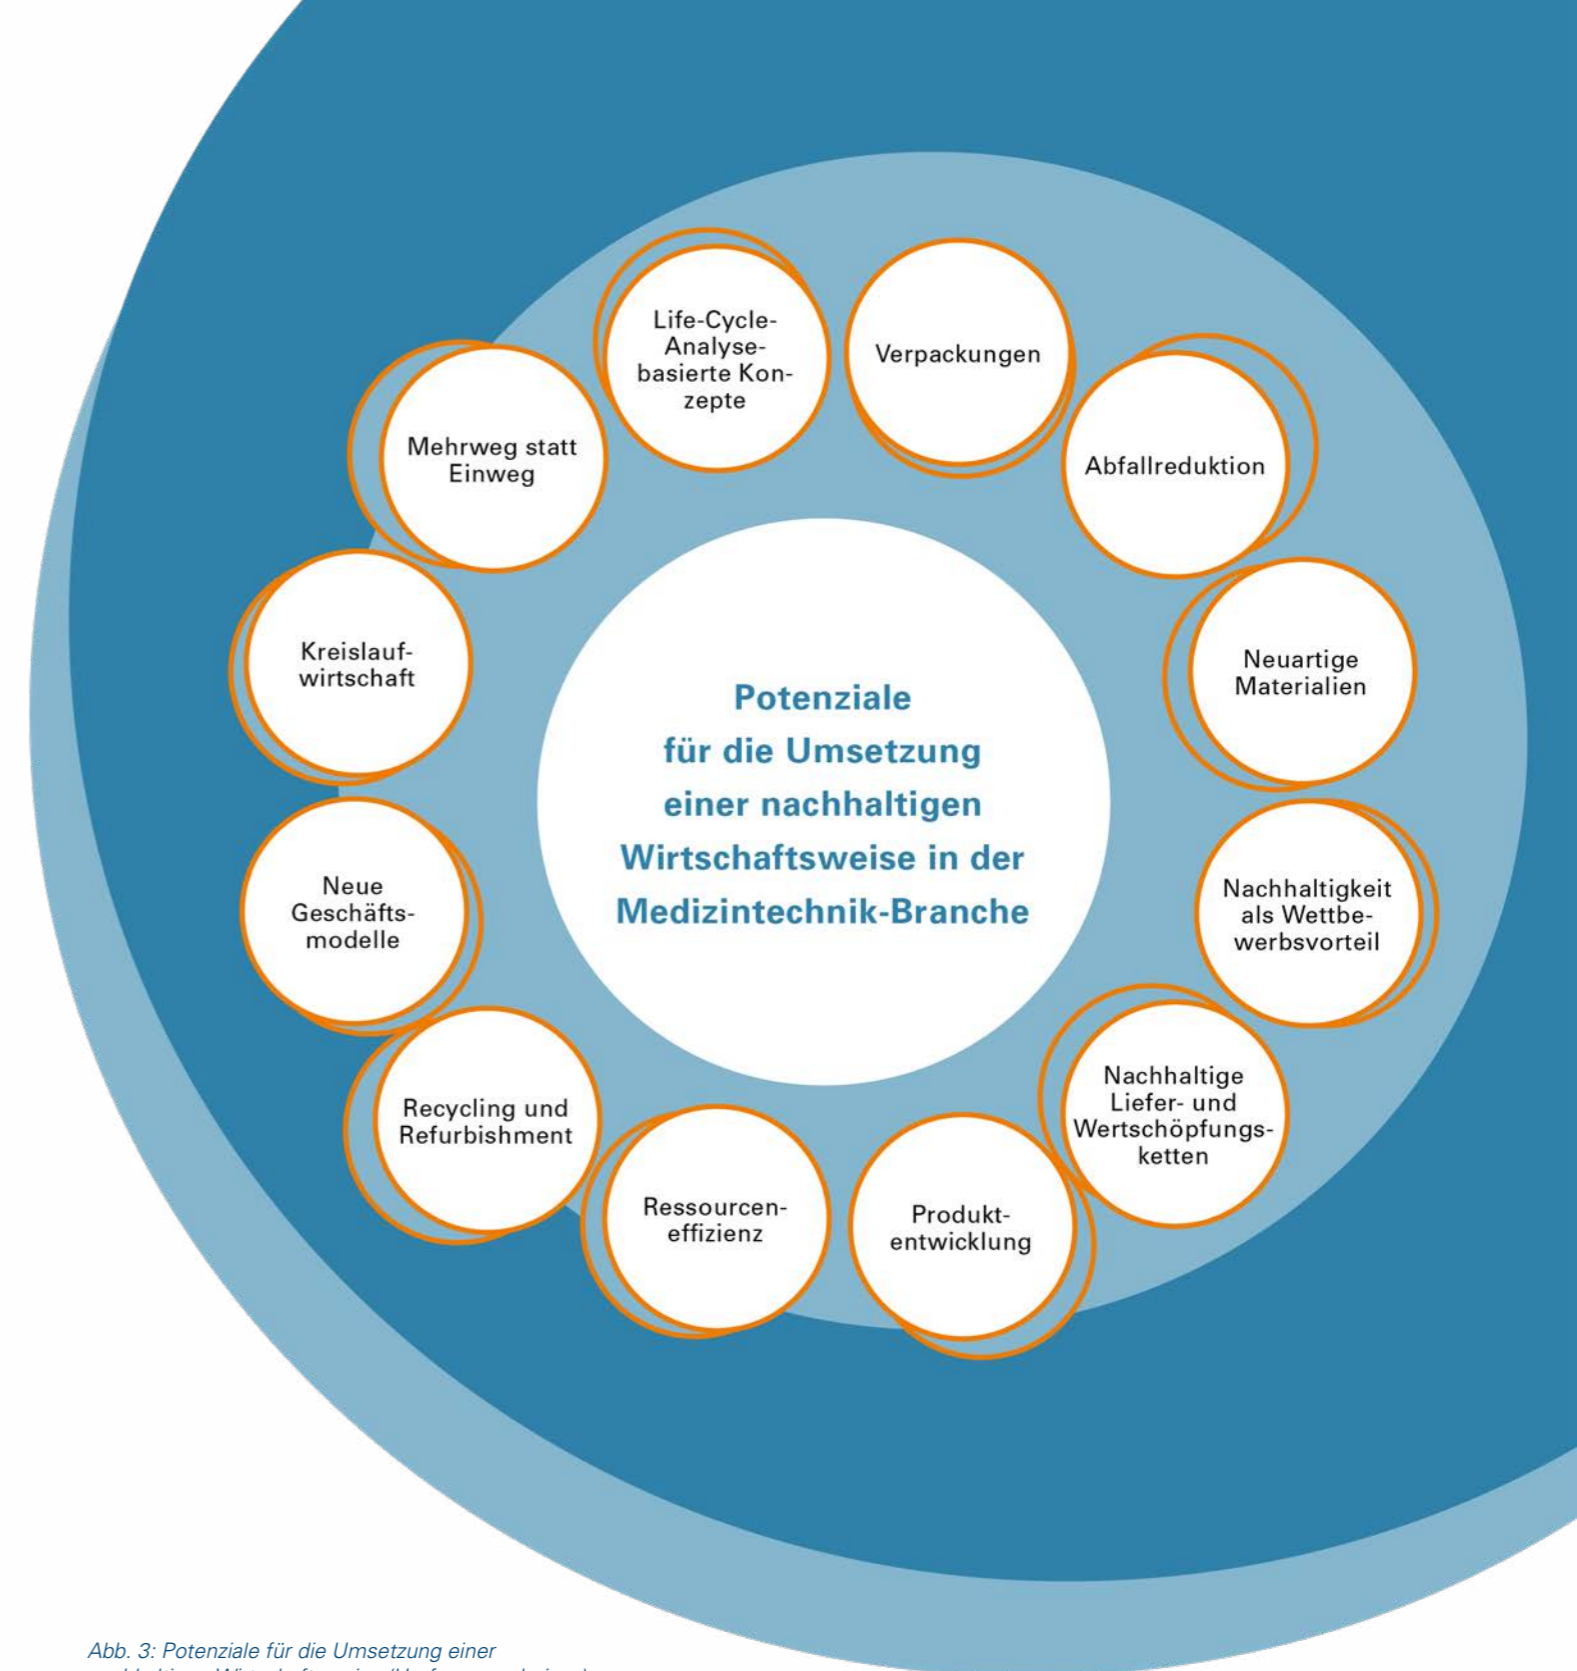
Potenziale für die Umsetzung einer nachhaltigen Wirtschaftsweise in der Medizintechnik-Branche

Life-Cycle-Analyse-basierte Konzepte

Verpackungen

Abfallreduktion

Neuartige Materialien

Nachhaltigkeit als Wettbewerbsvorteil

Nachhaltige Liefer- und Wertschöpfungsketten

Produktentwicklung

Ressourceneffizienz

Recycling und Refurbishment

Neue Geschäftsmodelle

Kreislaufwirtschaft

Mehrweg statt Einweg

Abb. 3: Potenziale für die Umsetzung einer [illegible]